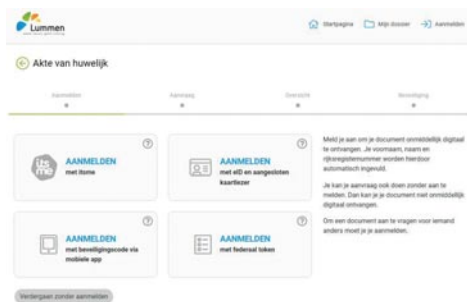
Lummen

Startpagina Mijn dossier Aanmelden

Akte van huwelijk

Aanmelden Aanvraag Overzicht Bevestiging

itsme

AANMELDEN
met itsme

AANMELDEN
met eID en aangesloten kaartlezer

AANMELDEN
met beveiligingscode via mobiele app

AANMELDEN
met federaal token

Meld je aan om je document onmiddellijk digitaal te ontvangen. Je voornaam, naam en rijksregisternummer worden hierdoor automatisch ingevuld.

Je kan je aanvraag ook doen zonder aan te melden. Dan kan je je document niet onmiddellijk digitaal ontvangen.

Om een document aan te vragen voor iemand anders moet je je aanmelden.

Verdergaan zonder aanmelden